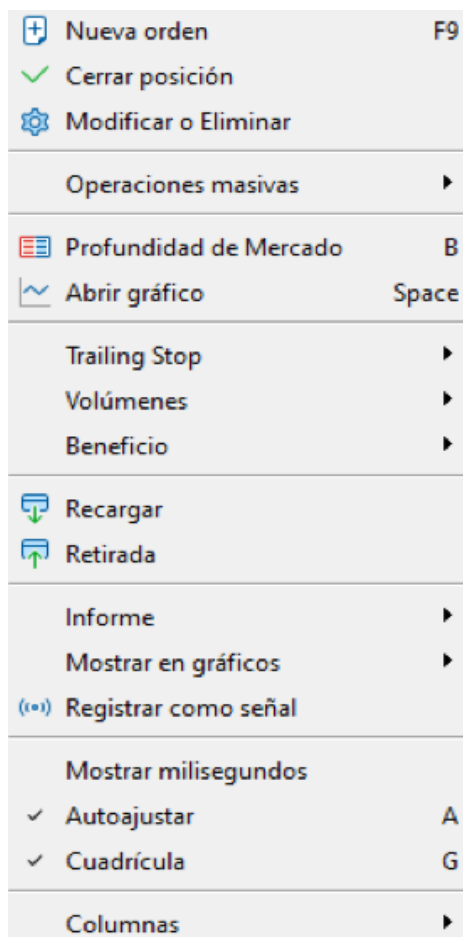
Nueva orden F9
Cerrar posición
Modificar o Eliminar

Operaciones masivas

Profundidad de Mercado B
Abrir gráfico Space

Trailing Stop
Volúmenes
Beneficio

Recargar
Retirada

Informe
Mostrar en gráficos
Registrar como señal

Mostrar milisegundos
Autoajustar A
Cuadrícula G

Columnas